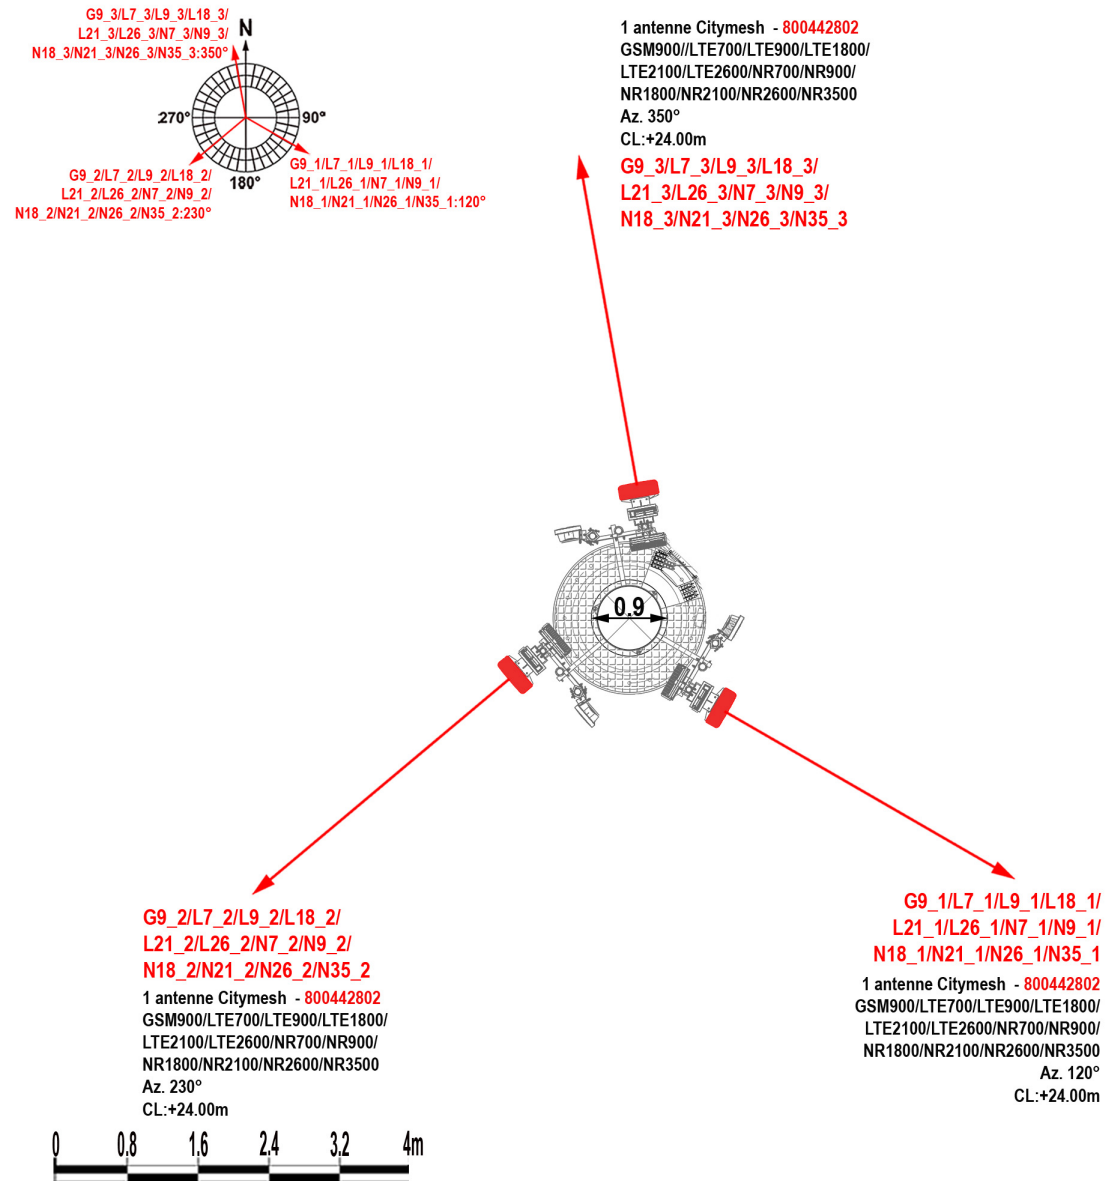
G9_3/L7_3/L9_3/L18_3/
L21_3/L26_3/N7_3/N9_3/
N18_3/N21_3/N26_3/N35_3:350°

N

270°

90°

180°

G9_2/L7_2/L9_2/L18_2/
L21_2/L26_2/N7_2/N9_2/
N18_2/N21_2/N26_2/N35_2:230°

G9_1/L7_1/L9_1/L18_1/
L21_1/L26_1/N7_1/N9_1/
N18_1/N21_1/N26_1/N35_1:120°

1 antenne Citymesh - 800442802
GSM900//LTE700/LTE900/LTE1800/
LTE2100/LTE2600/NR700/NR900/
NR1800/NR2100/NR2600/NR3500
Az. 350°
CL:+24.00m

G9_3/L7_3/L9_3/L18_3/
L21_3/L26_3/N7_3/N9_3/
N18_3/N21_3/N26_3/N35_3

0.9

G9_2/L7_2/L9_2/L18_2/
L21_2/L26_2/N7_2/N9_2/
N18_2/N21_2/N26_2/N35_2

1 antenne Citymesh - 800442802
GSM900/LTE700/LTE900/LTE1800/
LTE2100/LTE2600/NR700/NR900/
NR1800/NR2100/NR2600/NR3500
Az. 230°
CL:+24.00m

G9_1/L7_1/L9_1/L18_1/
L21_1/L26_1/N7_1/N9_1/
N18_1/N21_1/N26_1/N35_1

1 antenne Citymesh - 800442802
GSM900/LTE700/LTE900/LTE1800/
LTE2100/LTE2600/NR700/NR900/
NR1800/NR2100/NR2600/NR3500
Az. 120°
CL:+24.00m

0 0.8 1.6 2.4 3.2 4m